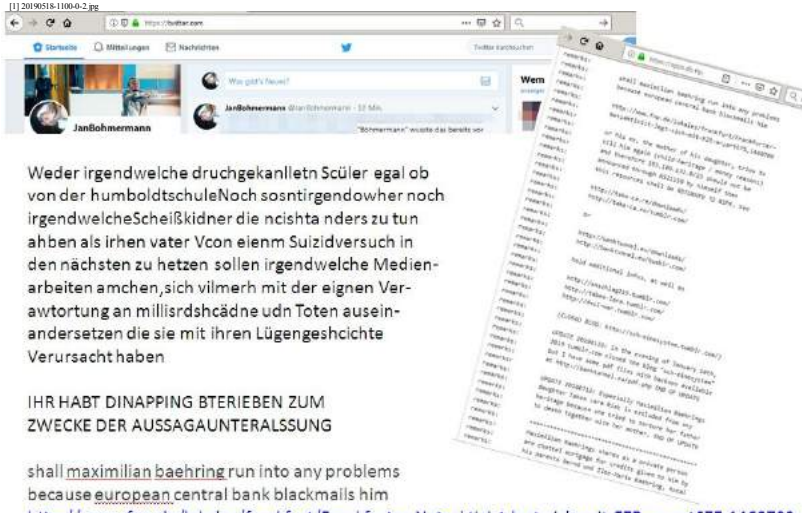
[1] 20190518-1100-0-2.jpg

https://twitter.com

Startseite Mitteilungen Nachrichten

Twitter durchsuchen

Was gibt's Neues?

JanBohmermann

JanBohmermann @JanBohmermann · 10 Min.

"Böhmermann" wusste das bereits vor

Wem

Weder irgendwelche druchgekanlletn Scüler egal ob von der humboldtschuleNoch sosntirgendowher noch irgendwelcheScheißkidner die ncishta nders zu tun ahben als irhen vater Vcon eienm Suizidversuch in den nächsten zu hetzen sollen irgendwelche Medienarbeiten amchen,sich vilmerh mit der eignen Verawtortung an millisrdshcädne udn Toten auseinandersetzen die sie mit ihren Lügengeshcichte Verursacht haben

IHR HABT DINAPPING BTERIEBEN ZUM ZWECKE DER AUSSAGAUNTERALSSUNG

shall maximilian baehring run into any problems because european central bank blackmails him

shall maximilian baehring run into any problems because european central bank blackmails him

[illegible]

http://take-ca.tumblr.com/

http://bankturmel.eu/downloads/
http://bankturmel.eu.tumblr.com/

hold additional infos, as well as

http://takebacktwitter.tumblr.com/
http://take-care.tumblr.com/

(CLOSED BLOG: http://sch-einzelstaaten.tumblr.com/)

UPDATE 20180130: In the evening of January 30th, 2018 tumblr.com closed the blog "sch-einzelstaaten" But I have some pdf files also backups available at http://bankturmel.eu/pdf.php END OF UPDATE

UPDATE 20180712: Especially maximilian Baehrings daughter taken care by relatives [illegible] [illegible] END OF UPDATE

maximilian baehring stands as a private person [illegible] his parents Bernd and Ilka-Maria Baehring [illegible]

remark: